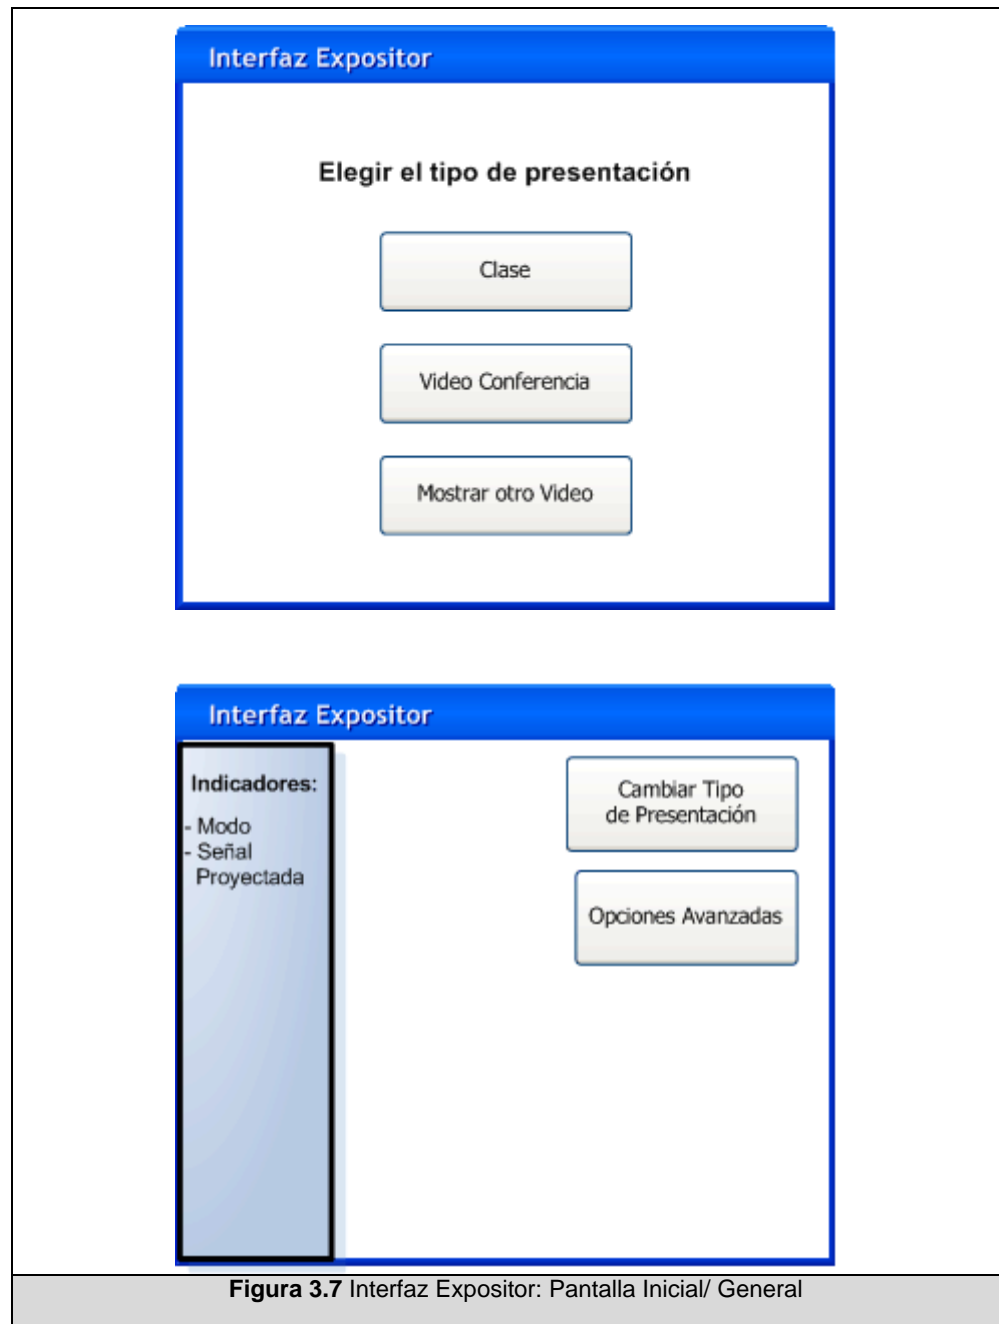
Interfaz Expositor

Elegir el tipo de presentación

Clase

Video Conferencia

Mostrar otro Video

Interfaz Expositor

Indicadores:

- Modo
- Señal Proyectada

Cambiar Tipo de Presentación

Opciones Avanzadas

**Figura 3.7** Interfaz Expositor: Pantalla Inicial/ General